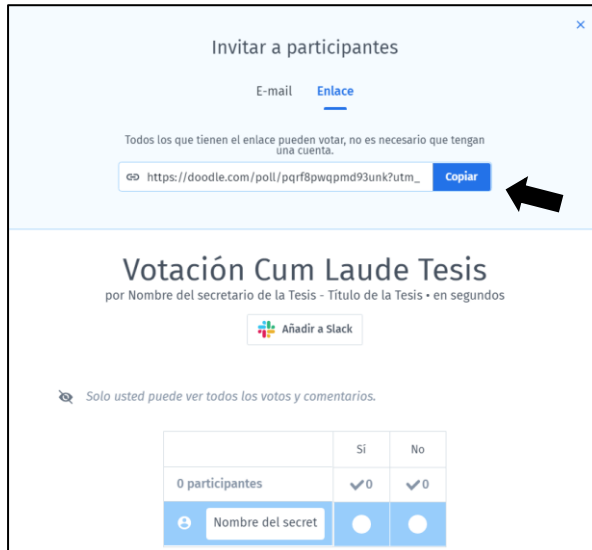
Invitar a participantes

×

E-mail Enlace

Todos los que tienen el enlace pueden votar, no es necesario que tengan una cuenta.

https://doodle.com/poll/pqrf8pwqpmd93unk?utm_ Copiar

Votación Cum Laude Tesis

por Nombre del secretario de la Tesis - Título de la Tesis • en segundos

Añadir a Slack

Solo usted puede ver todos los votos y comentarios.

| | Si | No |
|---|---|---|
| 0 participantes | 0 | 0 |
| Nombre del secret | | |